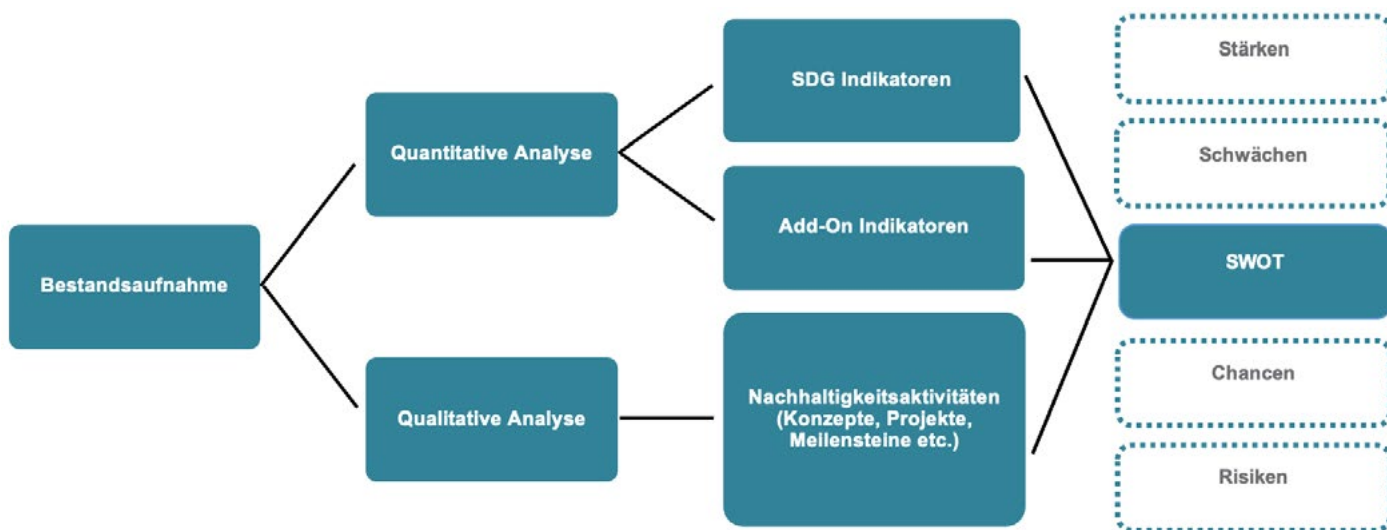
Bestandsaufnahme

Quantitative Analyse

Qualitative Analyse

SDG Indikatoren

Add-On Indikatoren

Nachhaltigkeitsaktivitäten (Konzepte, Projekte, Meilensteine etc.)

Stärken

Schwächen

SWOT

Chancen

Risiken